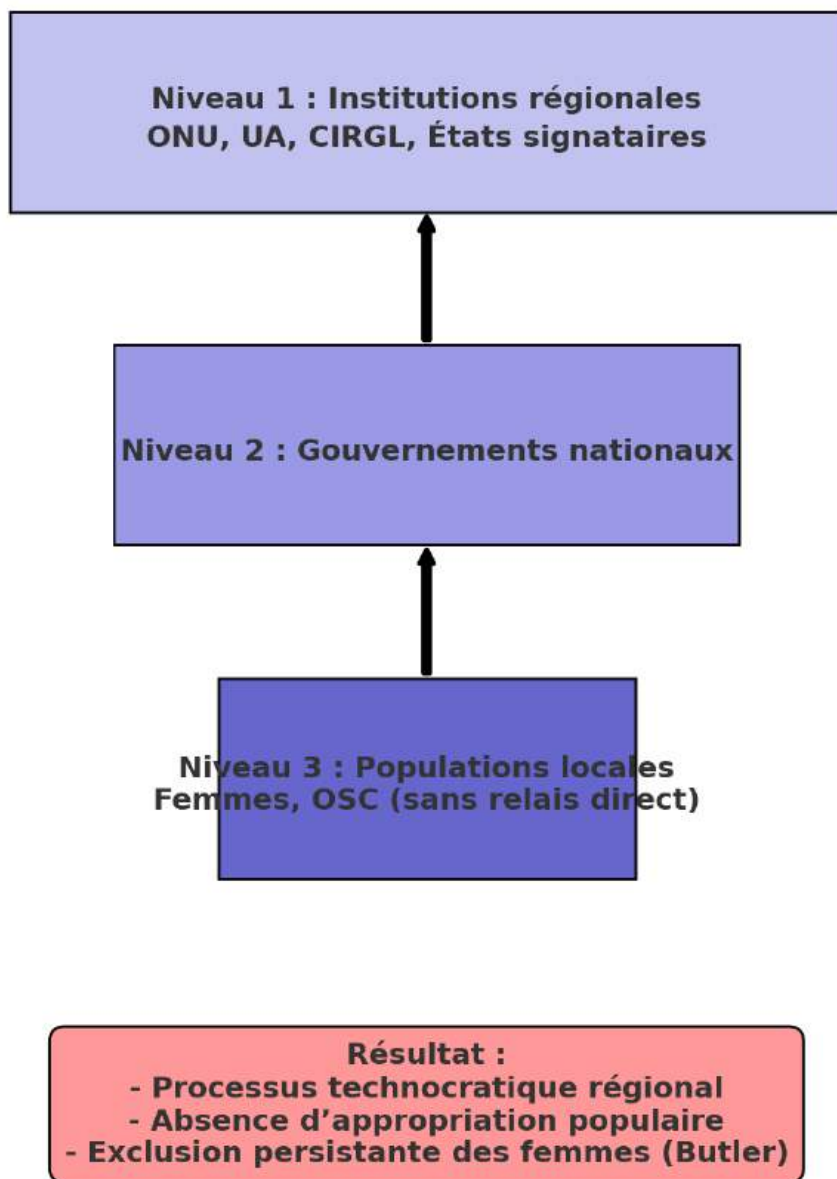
Niveau 1 : Institutions régionales
ONU, UA, CIRGL, États signataires

Niveau 2 : Gouvernements nationaux

Niveau 3 : Populations locales
Femmes, OSC (sans relais direct)

Résultat :
- Processus technocratique régional
- Absence d'appropriation populaire
- Exclusion persistante des femmes (Butler)